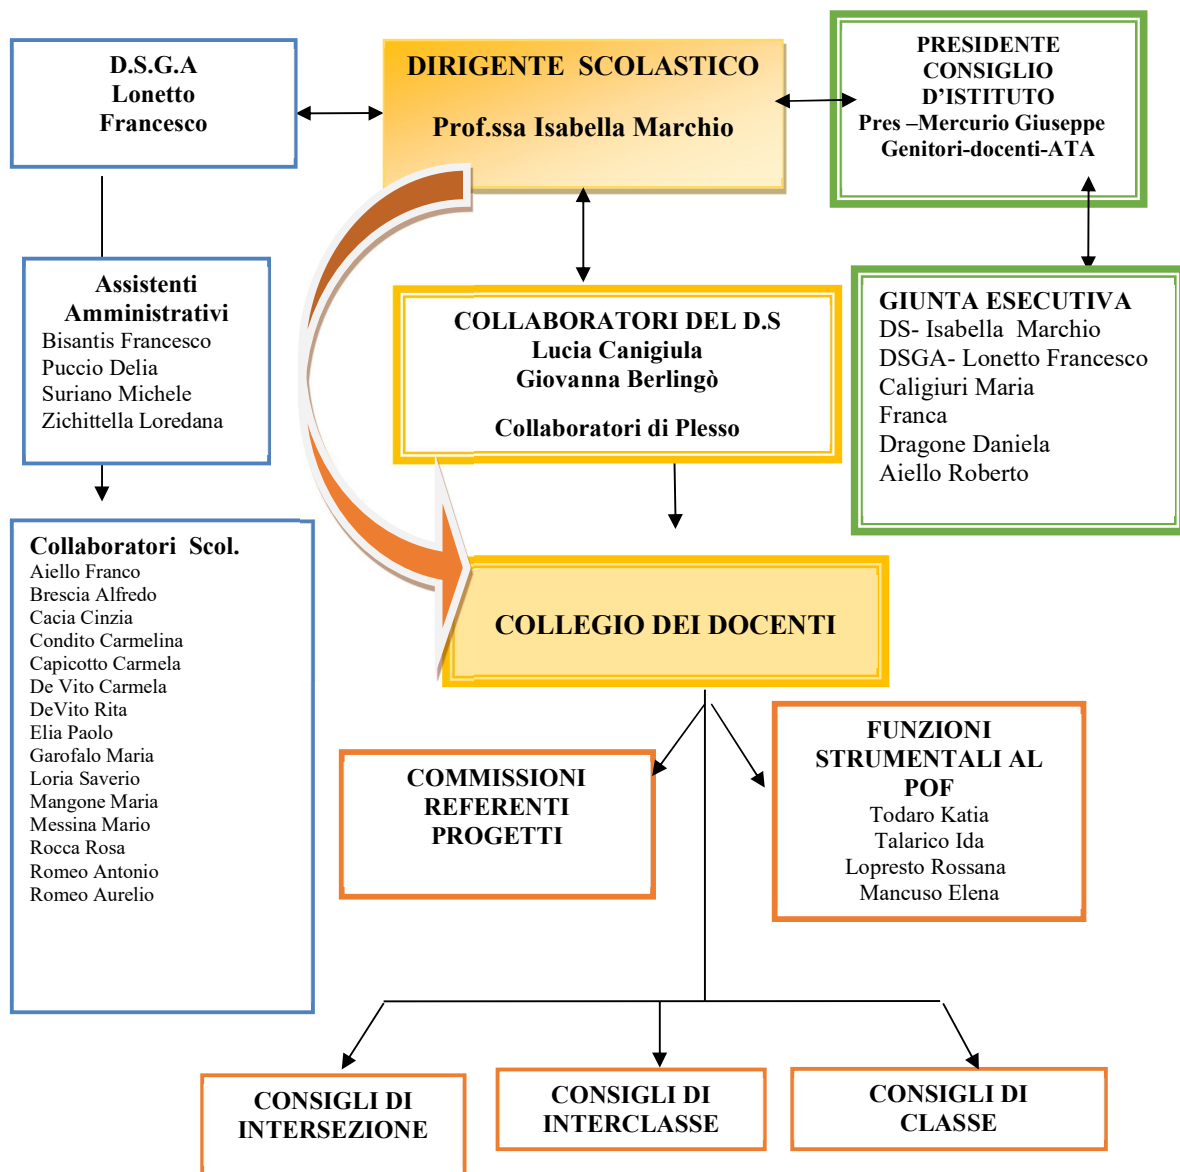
D.S.G.A
Lonetto
Francesco

DIRIGENTE SCOLASTICO

Prof.ssa Isabella Marchio

PRESIDENTE
CONSIGLIO
D'ISTITUTO
Pres –Mercurio Giuseppe
Genitori-docenti-ATA

Assistenti
Amministrativi
Bisantis Francesco
Puccio Delia
Suriano Michele
Zichittella Loredana

COLLABORATORI DEL D.S
Lucia Canigiula
Giovanna Berlingò

Collaboratori di Plesso

GIUNTA ESECUTIVA
DS- Isabella Marchio
DSGA- Lonetto Francesco
Caligiuri Maria
Franca
Dragone Daniela
Aiello Roberto

Collaboratori Scol.
Aiello Franco
Brescia Alfredo
Cacia Cinzia
Condito Carmelina
Capicotto Carmela
De Vito Carmela
DeVito Rita
Elia Paolo
Garofalo Maria
Loria Saverio
Mangone Maria
Messina Mario
Rocca Rosa
Romeo Antonio
Romeo Aurelio

COLLEGIO DEI DOCENTI

COMMISSIONI
REFERENTI
PROGETTI

FUNZIONI
STRUMENTALI AL
POF
Todaro Katia
Talarico Ida
Lopresto Rossana
Mancuso Elena

CONSIGLI DI
INTERSEZIONE

CONSIGLI DI
INTERCLASSE

CONSIGLI DI
CLASSE